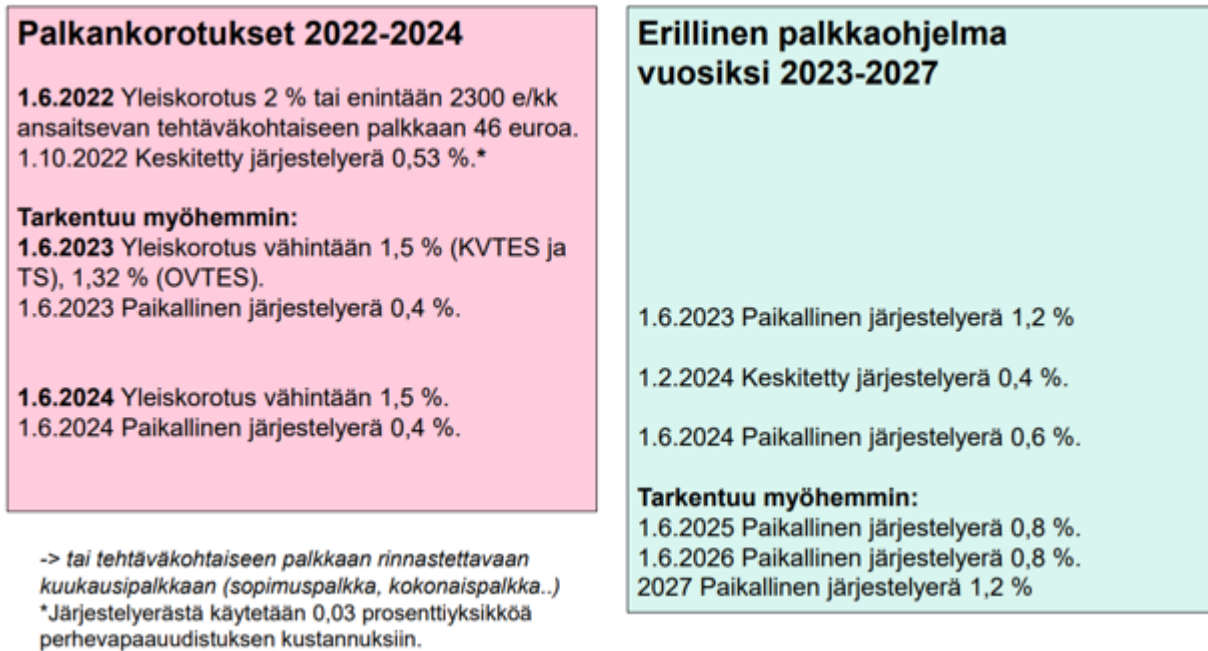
Palkankorotukset 2022-2024

1.6.2022 Yleiskorotus 2 % tai enintään 2300 e/kk ansaitsevan tehtäväkohtaiseen palkkaan 46 euroa.
1.10.2022 Keskitetty järjestelyerä 0,53 %.*

Tarkentuu myöhemmin:
1.6.2023 Yleiskorotus vähintään 1,5 % (KVTES ja TS), 1,32 % (OVTES).
1.6.2023 Paikallinen järjestelyerä 0,4 %.

1.6.2024 Yleiskorotus vähintään 1,5 %.
1.6.2024 Paikallinen järjestelyerä 0,4 %.

-> tai tehtäväkohtaiseen palkkaan rinnastettavaan kuukausipalkkaan (sopimuspalkka, kokonaispalkka..)
*Järjestelyerästä käytetään 0,03 prosenttiyksikköä perhevapaauudistuksen kustannuksiin.

Erillinen palkkaohjelma vuosiksi 2023-2027

1.6.2023 Paikallinen järjestelyerä 1,2 %

1.2.2024 Keskitetty järjestelyerä 0,4 %.

1.6.2024 Paikallinen järjestelyerä 0,6 %.

Tarkentuu myöhemmin:
1.6.2025 Paikallinen järjestelyerä 0,8 %.
1.6.2026 Paikallinen järjestelyerä 0,8 %.
2027 Paikallinen järjestelyerä 1,2 %